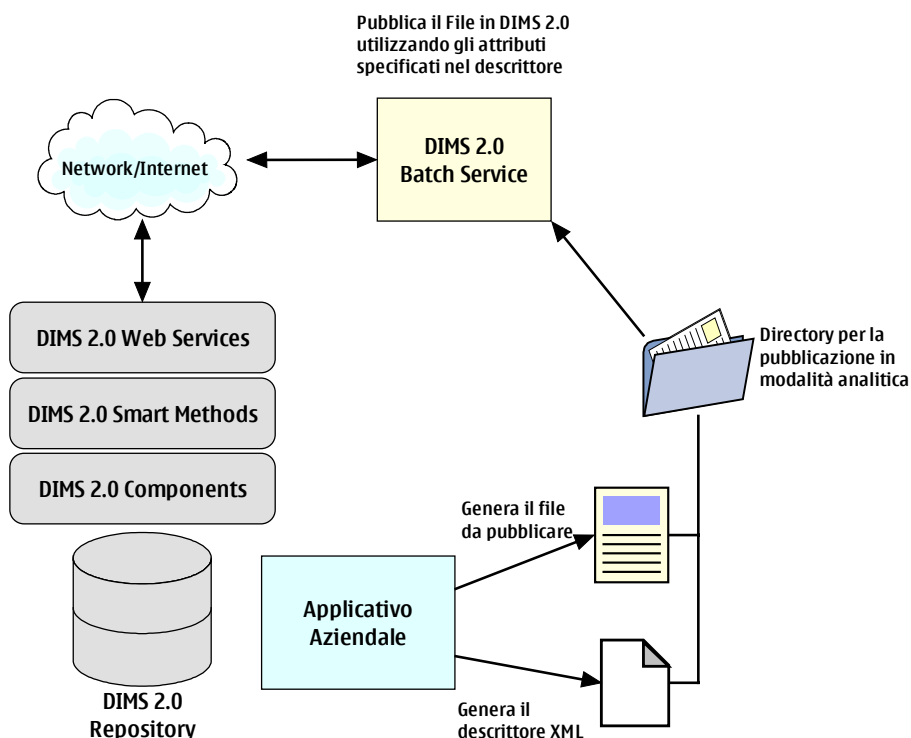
Pubblica il File in DIMS 2.0 utilizzando gli attributi specificati nel descrittore

Network/Internet

DIMS 2.0 Batch Service

DIMS 2.0 Web Services

DIMS 2.0 Smart Methods

DIMS 2.0 Components

Directory per la pubblicazione in modalità analitica

Genera il file da pubblicare

Applicativo Aziendale

DIMS 2.0 Repository

Genera il descrittore XML